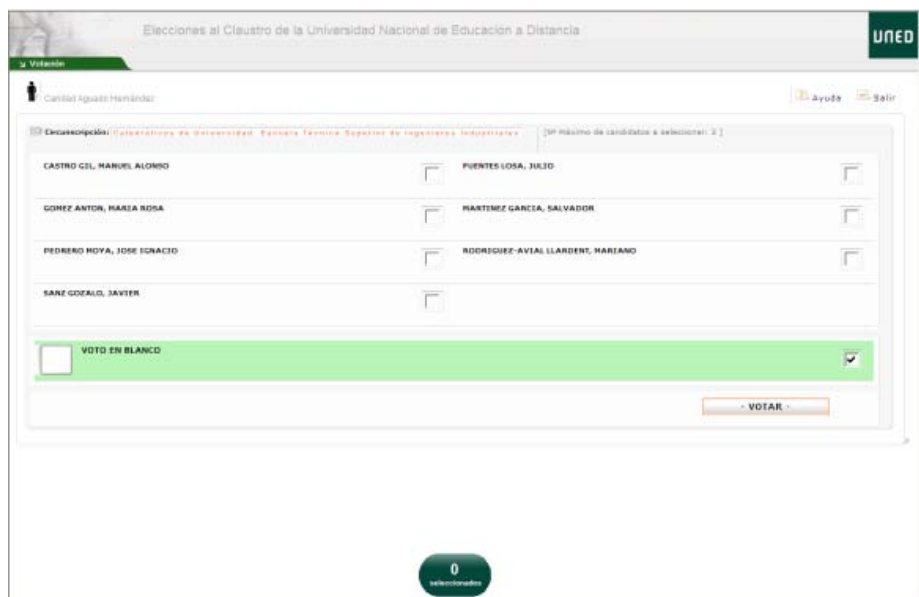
Elecciones al Claustro de la Universidad Nacional de Educación a Distancia

UNED

Votación

Candidad Aguado Hernández

Ayuda Salir

Circunscripción: Catedráticos de Universidad. Escuela Técnica Superior de Ingenieros Industriales

[Nº máximo de candidatos a seleccionar: 3 ]

CASTRO GIL, MANUEL ALONSO

FUENTES LOSA, JULIO

GOMEZ ANTON, MARIA ROSA

MARTINEZ GARCIA, SALVADOR

PEDRERO MOYA, JOSE IGNACIO

RODRIGUEZ-AVIAL LLARDENT, MARIANO

SANZ GOZALO, JAVIER

VOTO EN BLANCO

- VOTAR -

0
seleccionados